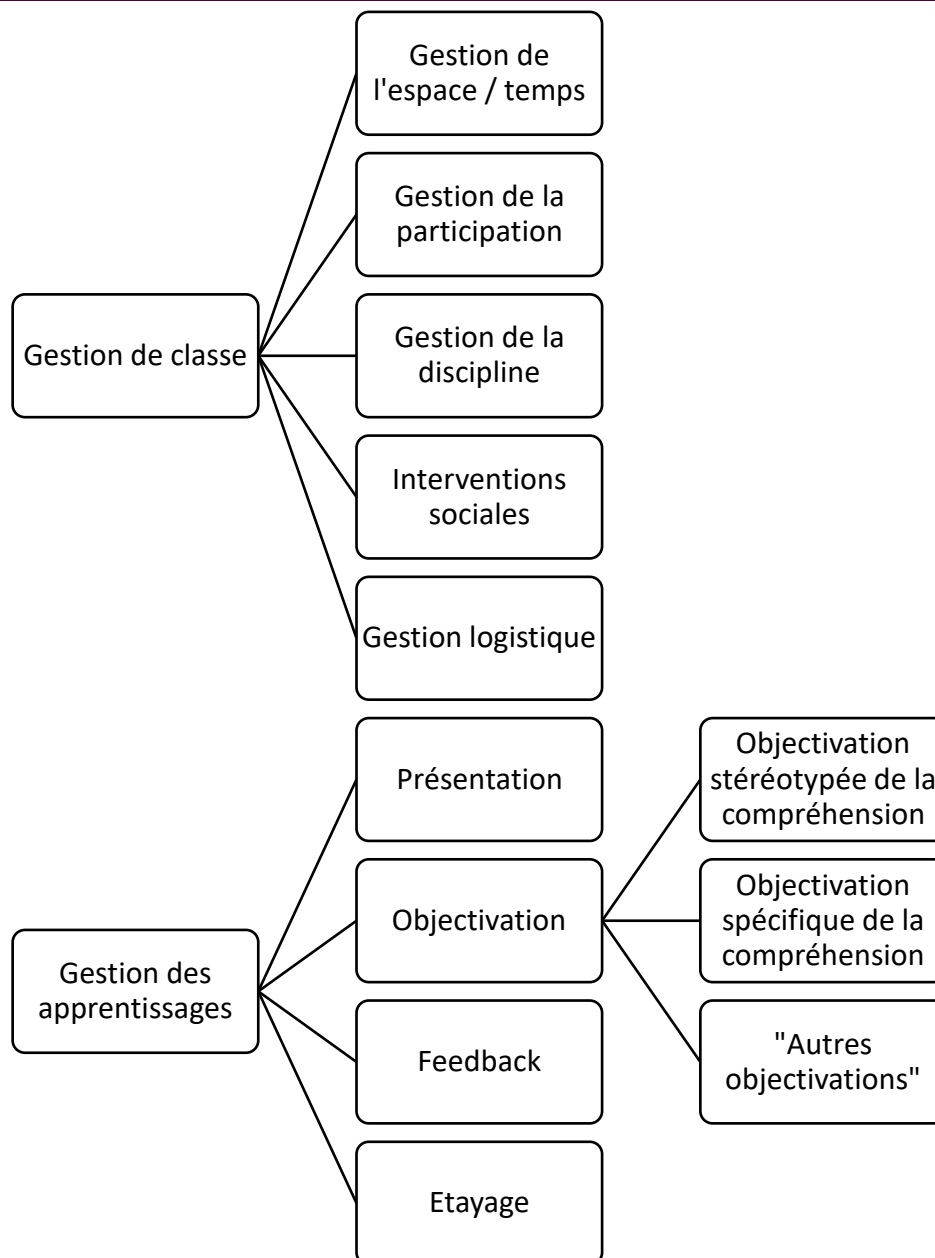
Gestion de classe

Gestion de l'espace / temps

Gestion de la participation

Gestion de la discipline

Interventions sociales

Gestion logistique

Gestion des apprentissages

Présentation

Objectivation

Feedback

Etayage

Objectivation stéréotypée de la compréhension

Objectivation spécifique de la compréhension

"Autres objectivations"